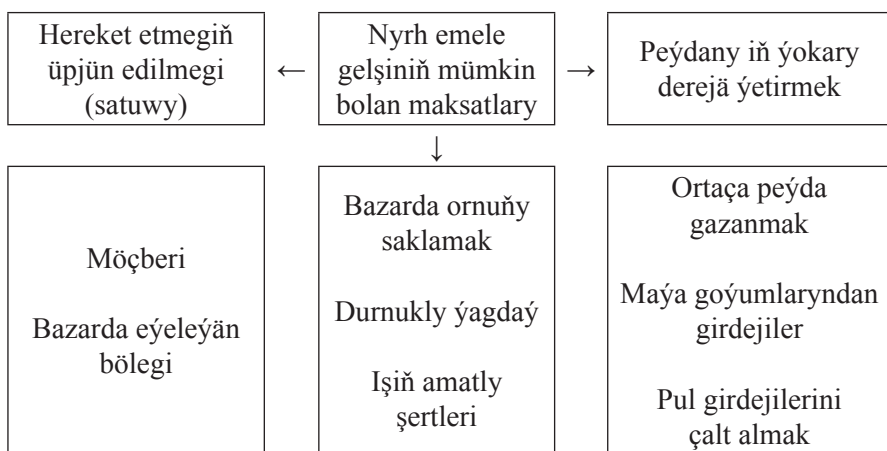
Hereket etmegiň üpjün edilmegi (satuwy)

Nyrh emele gelşiniň mümkin bolan maksatlary

Peýdany iň ýokary derejä ýetirmek

Möçberi

Bazarda eýeleýän bölegi

Bazarda ornuňy saklamak

Durnukly ýagdaý

Işiň amatly şertleri

Ortaça peýda gazanmak

Maýa goýumlaryndan girdejiler

Pul girdejilerini çalt almak